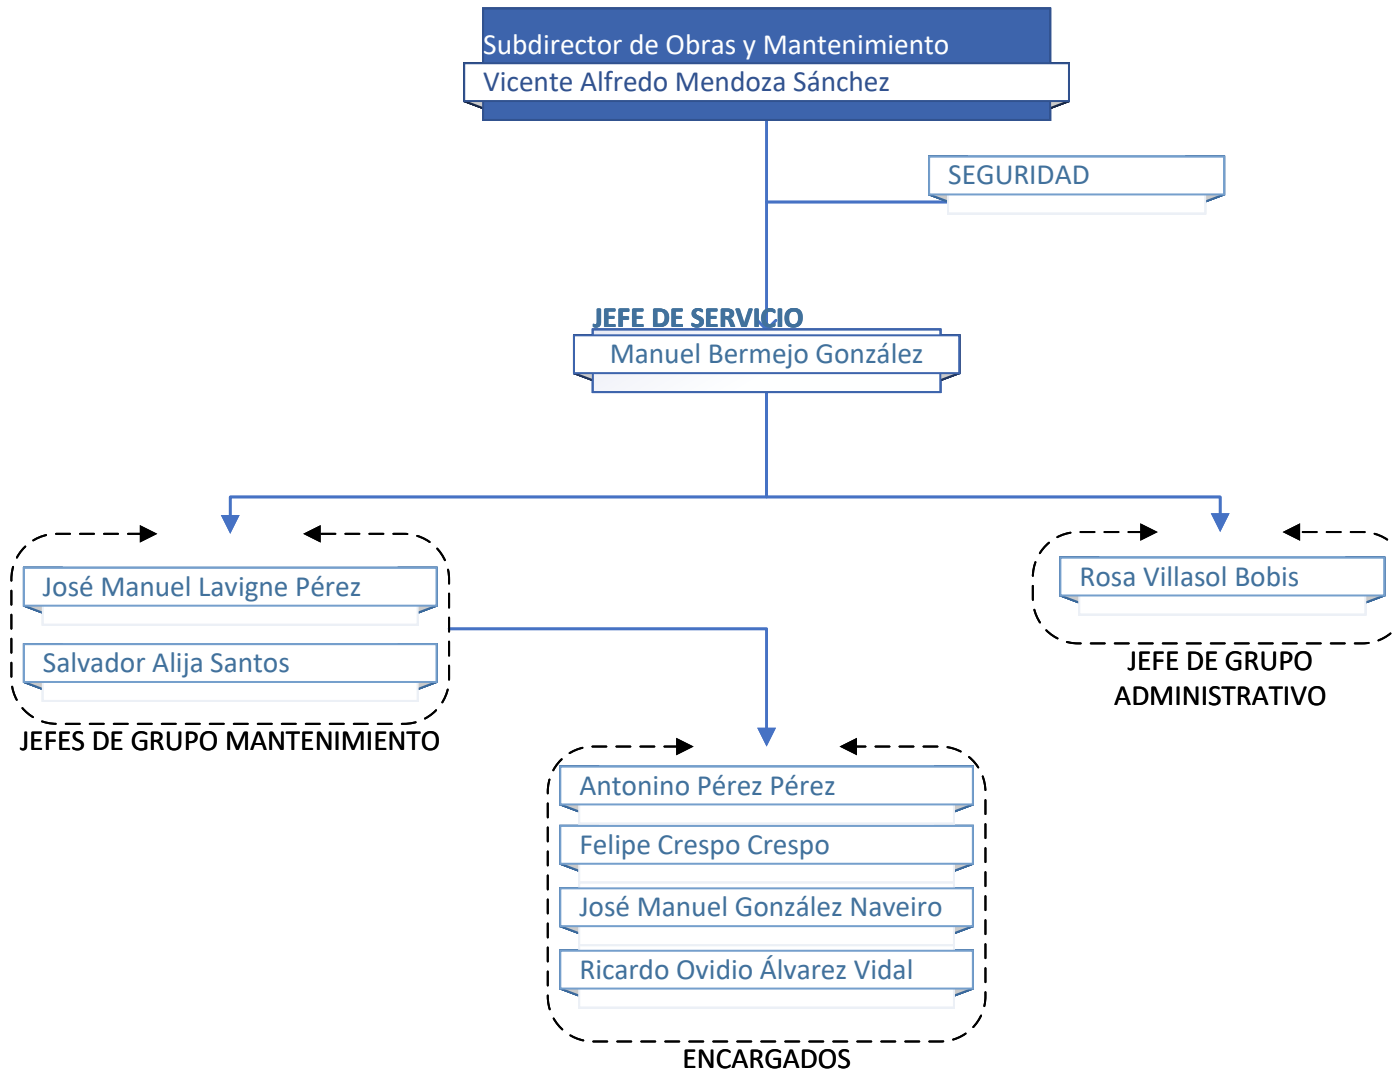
Subdirector de Obras y Mantenimiento
Vicente Alfredo Mendoza Sánchez

SEGURIDAD

JEFE DE SERVICIO
Manuel Bermejo González

José Manuel Lavigne Pérez
Salvador Alija Santos
JEFES DE GRUPO MANTENIMIENTO

Rosa Villasol Bobis
JEFE DE GRUPO ADMINISTRATIVO

Antonino Pérez Pérez
Felipe Crespo Crespo
José Manuel González Naveiro
Ricardo Ovidio Álvarez Vidal
ENCARGADOS